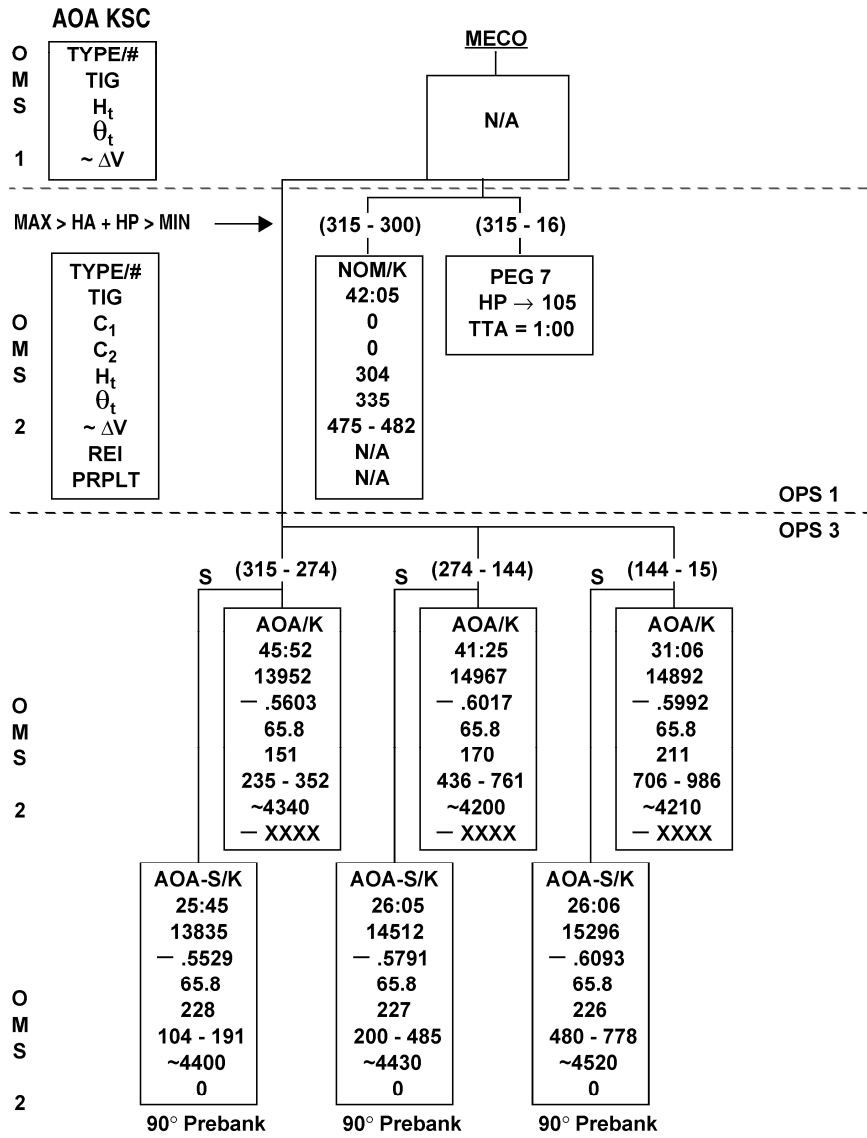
AOA KSC

O
M
S

1

TYPE/#
TIG
$H_t$
$\theta_t$
$\sim \Delta V$

MECO

N/A

MAX > HA + HP > MIN

(315 - 300)

(315 - 16)

O
M
S

2

TYPE/#
TIG
$C_1$
$C_2$
$H_t$
$\theta_t$
$\sim \Delta V$
REI
PRPLT

NOM/K
42:05
0
0
304
335
475 - 482
N/A
N/A

PEG 7
HP $\rightarrow$ 105
TTA = 1:00

OPS 1

OPS 3

S (315 - 274)

S (274 - 144)

S (144 - 15)

O
M
S

2

AOA/K
45:52
13952
— .5603
65.8
151
235 - 352
~4340
— XXXX

AOA/K
41:25
14967
— .6017
65.8
170
436 - 761
~4200
— XXXX

AOA/K
31:06
14892
— .5992
65.8
211
706 - 986
~4210
— XXXX

O
M
S

2

AOA-S/K
25:45
13835
— .5529
65.8
228
104 - 191
~4400
0

90° Prebank

AOA-S/K
26:05
14512
— .5791
65.8
227
200 - 485
~4430
0

90° Prebank

AOA-S/K
26:06
15296
— .6093
65.8
226
480 - 778
~4520
0

90° Prebank